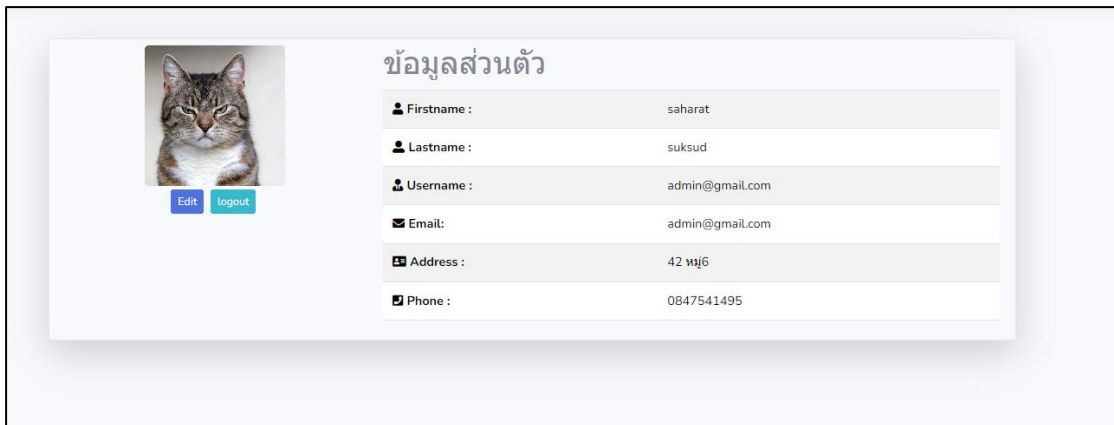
Edit logout

ข้อมูลส่วนตัว

| | |
|---|---|
| Firstname : | saharat |
| Lastname : | suksud |
| Username : | admin@gmail.com |
| Email: | admin@gmail.com |
| Address : | 42 หมู่6 |
| Phone : | 0847541495 |